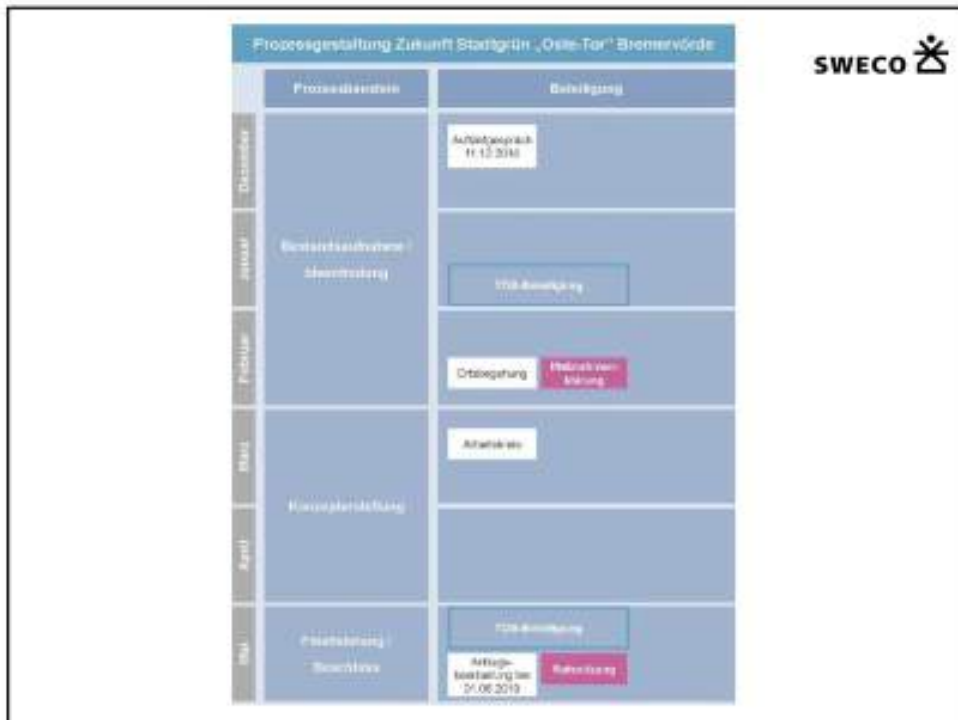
Prozessgestaltung Zukunft Stadtgrün „Oste-Tor" Bremervörde

SWECO

| | Prozessbausteine | Beteiligung |
|---|---|---|
| Dezember | Bestandsaufnahme / Ideenfindung | Auftaktgespräch 11.12.2018 |
| Januar | | TÖB-Beteiligung |
| Februar | | Ortsbegehung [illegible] |
| März | Konzepterstellung | Arbeitskreis |
| April | | |
| Mai | Finalisierung / Beschluss | TÖB-Beteiligung; Antragsbearbeitung bis 01.06.2019 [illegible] |